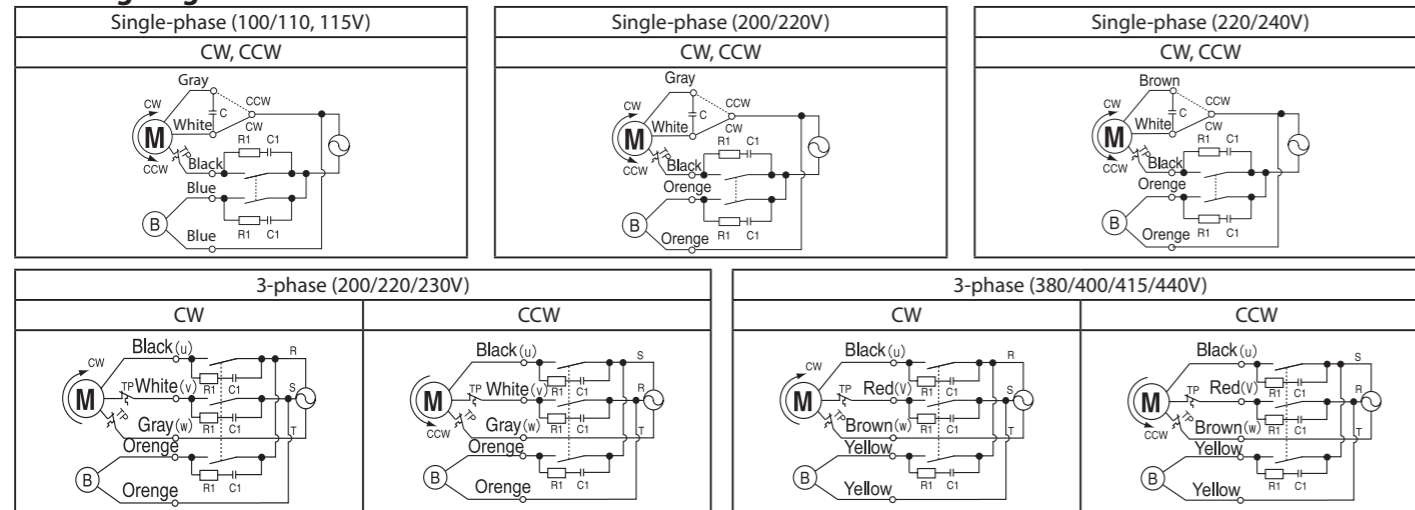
| Single-phase (100/110, 115V) |
|---|
| CW, CCW |
| Gray, CW, C, CCW, CW, M, White, CCW, TP, R1, C1, Black, Blue, B, Blue, R1, C1 |

| Single-phase (200/220V) |
|---|
| CW, CCW |
| Gray, CW, C, CCW, CW, M, White, CCW, TP, R1, C1, Black, Orenge, B, Orenge, R1, C1 |

| Single-phase (220/240V) |
|---|
| CW, CCW |
| Brown, CW, C, CCW, CW, M, White, CCW, TP, R1, C1, Black, Orenge, B, Orenge, R1, C1 |

| 3-phase (200/220/230V) | |
|---|---|
| CW | CCW |
| CW, M, Black (u), TP, White (v), TP, Gray (w), R1, C1, R1, C1, Orenge, B, Orenge, R1, C1, R, S, T | M, CCW, Black (u), TP, White (v), TP, Gray (w), R1, C1, R1, C1, Orenge, B, Orenge, R1, C1, S, R, T |

| 3-phase (380/400/415/440V) | |
|---|---|
| CW | CCW |
| CW, M, Black (u), TP, Red (V), TP, Brown (w), R1, C1, R1, C1, Yellow, B, Yellow, R1, C1, R, S, T | M, CCW, Black (u), TP, Red (V), TP, Brown (w), R1, C1, R1, C1, Yellow, B, Yellow, R1, C1, S, R, T |